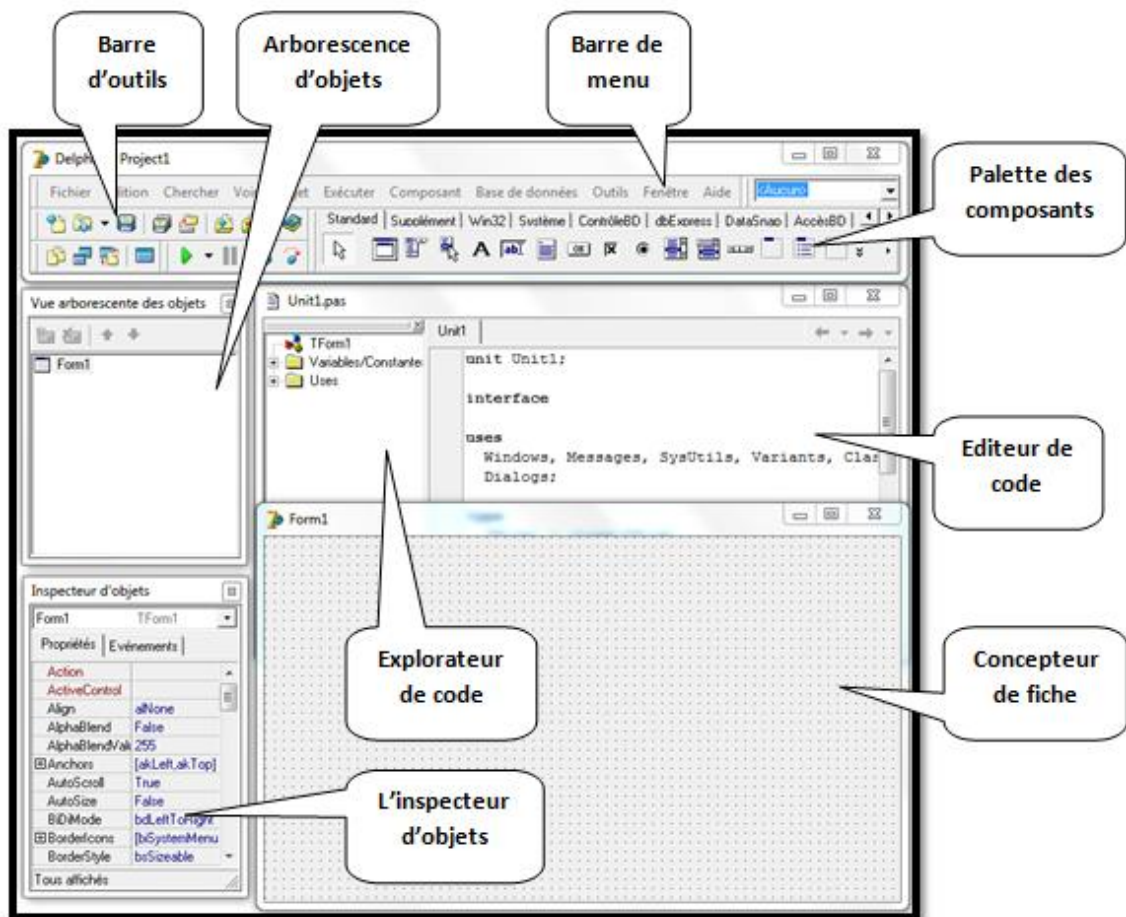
Barre d'outils

Arborescence d'objets

Barre de menu

Palette des composants

Delp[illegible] Project1

Fichier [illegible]ition Chercher Voi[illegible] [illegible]et Exécuter Composant Base de données Outils Fenêtre Aide <Aucun>

Standard | Supplément | Win32 | Système | ContrôleBD | dbExpress | DataSnap | AccèsBD

Vue arborescente des objets

Form1

Unit1.pas

TForm1
Variables/Constantes
Uses

Unit1

unit Unit1;

interface

uses
  Windows, Messages, SysUtils, Variants, Clas
  Dialogs;

Editeur de code

Form1

Inspecteur d'objets

| Form1 | TForm1 |
|---|---|
| Propriétés | Evénements |
| Action | |
| ActiveControl | |
| Align | alNone |
| AlphaBlend | False |
| AlphaBlendVal | 255 |
| ⊞Anchors | [akLeft,akTop] |
| AutoScroll | True |
| AutoSize | False |
| BiDiMode | bdLeftToRight |
| ⊞BorderIcons | [biSystemMenu |
| BorderStyle | bsSizeable |

Tous affichés

Explorateur de code

Concepteur de fiche

L'inspecteur d'objets